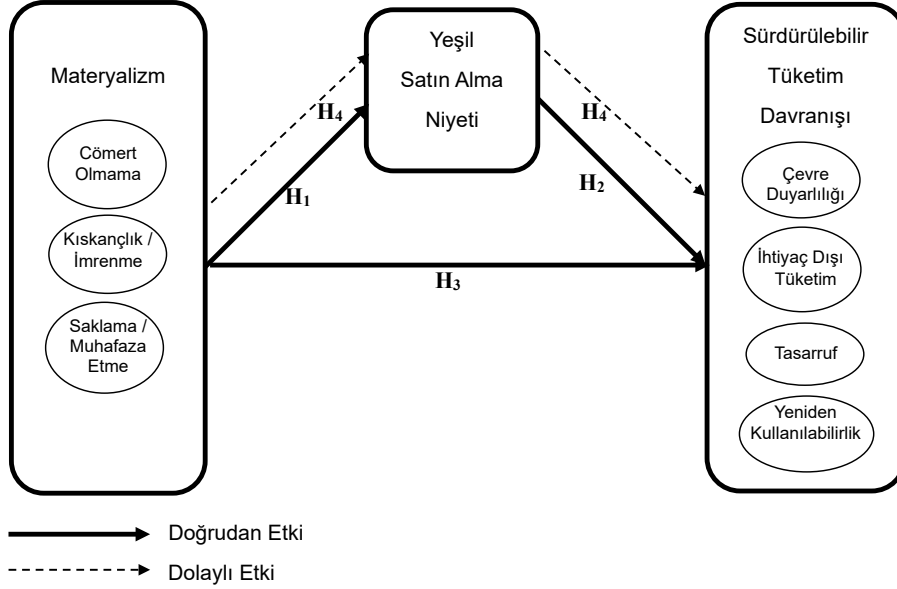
Materyalizm

Cömert Olmama

Kıskançlık / İmrenme

Saklama / Muhafaza Etme

Yeşil Satın Alma Niyeti

Sürdürülebilir Tüketim Davranışı

Çevre Duyarlılığı

İhtiyaç Dışı Tüketim

Tasarruf

Yeniden Kullanılabilirlik

$H_4$

$H_1$

$H_4$

$H_2$

$H_3$

Doğrudan Etki

Dolaylı Etki